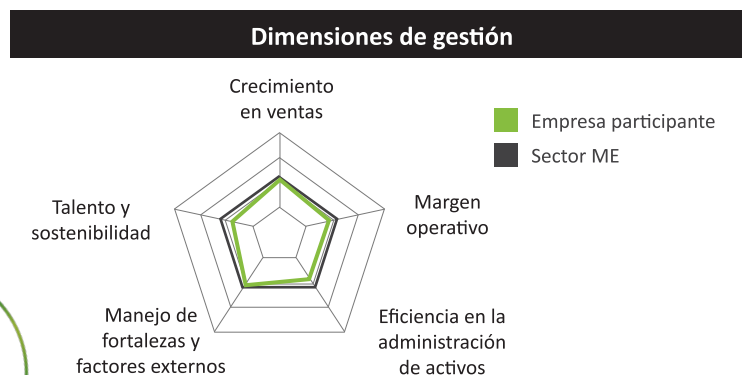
Dimensiones de gestión

Crecimiento en ventas

Empresa participante

Sector ME

Talento y sostenibilidad

Margen operativo

Manejo de fortalezas y factores externos

Eficiencia en la administración de activos